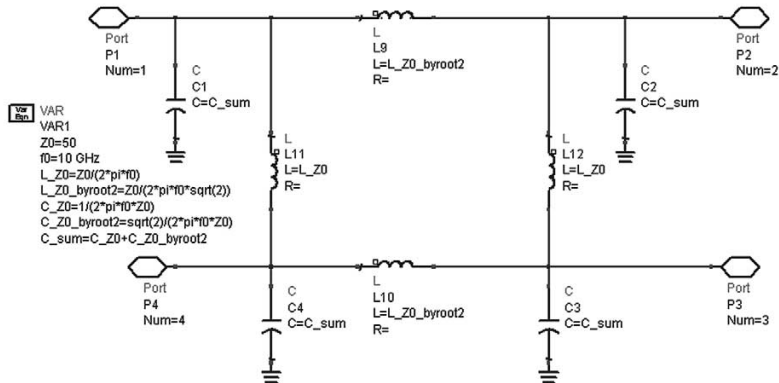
Port
P1
Num=1

C
C1
C=C_sum

L
L9
L=L_Z0_byroot2
R=

Port
P2
Num=2

C
C2
C=C_sum

Var
Eqn
VAR
VAR1
Z0=50
f0=10 GHz
L_Z0=Z0/(2*pi*f0)
L_Z0_byroot2=Z0/(2*pi*f0*sqrt(2))
C_Z0=1/(2*pi*f0*Z0)
C_Z0_byroot2=sqrt(2)/(2*pi*f0*Z0)
C_sum=C_Z0+C_Z0_byroot2

L
L11
L=L_Z0
R=

L
L12
L=L_Z0
R=

Port
P4
Num=4

C
C4
C=C_sum

L
L10
L=L_Z0_byroot2
R=

C
C3
C=C_sum

Port
P3
Num=3